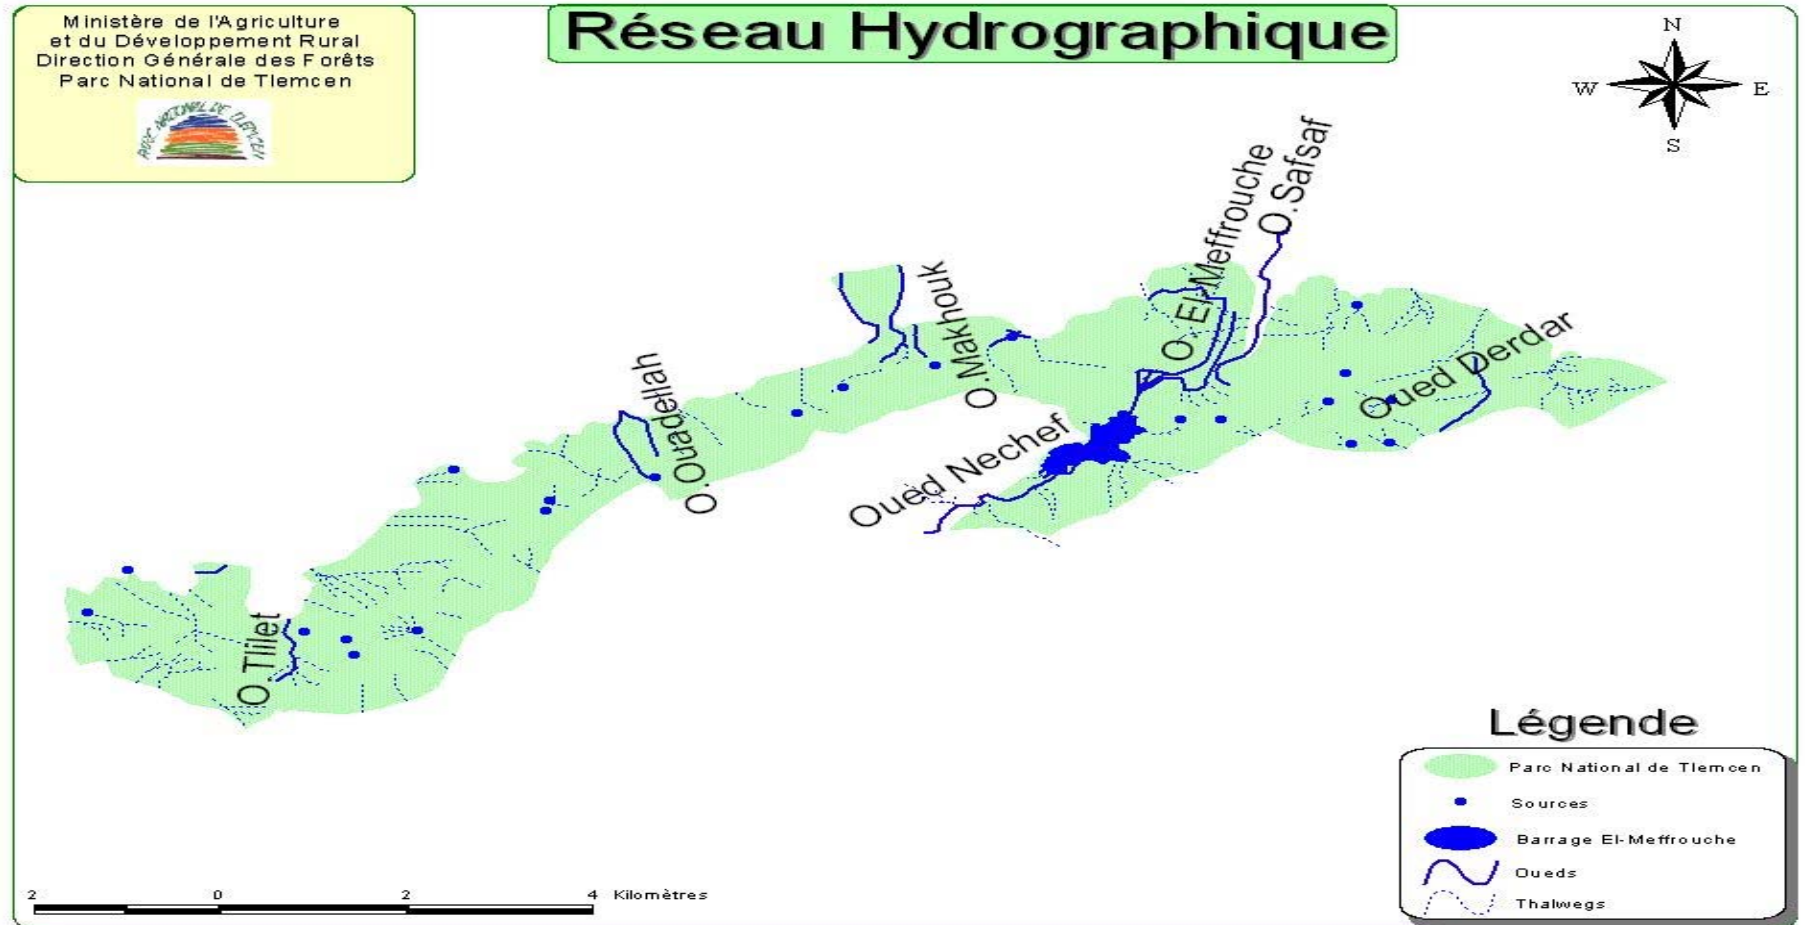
Ministère de l'Agriculture
et du Développement Rural
Direction Générale des Forêts
Parc National de Tlemcen

PARC NATIONAL DE TLEMCEN

Réseau Hydrographique

N
W
E
S

O.Safsaf
O. El-Meffrouche
O.Makhouk
O.Ouadellah
Oued Derdar
Oued Nechef
O.Tlilet

Légende

Parc National de Tlemcen
Sources
Barrage El-Meffrouche
Oueds
Thalwegs

2 0 2 4 Kilomètres